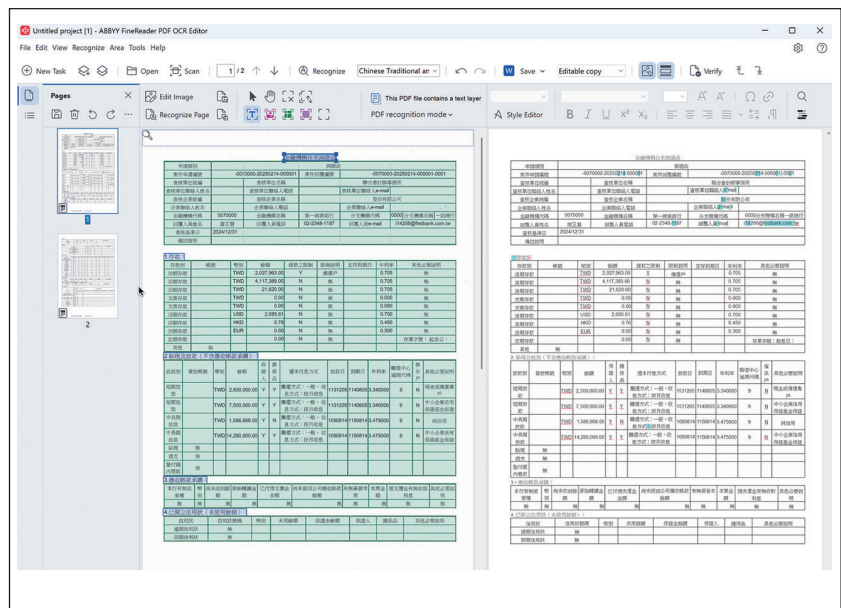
Untitled project [1] - ABBYY FineReader PDF OCR Editor

File Edit View Recognize Area Tools Help

New Task Open Scan 1 / 2 Recognize Chinese Traditional an Save Editable copy Verify

Pages

Edit Image Recognize Page

This PDF file contains a text layer

PDF recognition mode

Style Editor

1

2

金融機構往來資料

| 申請提示 | 資料提示 |
|---|---|
| 案件申請編號 | -0070000-20250214-000001 | 案件回覆編號 | -0070000-20250214-000001-0001 |
| 查核單位統編 | | 查核單位名稱 | 聯合會計師事務所 |
| 查核單位聯絡人姓名 | | 查核單位聯絡人電話 | | 查核單位聯絡人e-mail | |
| 受查企業統編 | | 受查企業名稱 | | 股份有限公司 |
| 企業聯絡人姓名 | | 企業聯絡人電話 | | 企業聯絡人e-mail | |
| 金融機構代碼 | 0070000 | 金融機構名稱 | 第一商業銀行 | 分支機構代碼 | 0000 | 分支機構名稱 | 一銀總行 |
| 回覆人員姓名 | 張芷寧 | 回覆人員電話 | 02-2348-1197 | 回覆人員e-mail | i14208@firstbank.com.tw |
| 查核基準日 | 2024/12/31 |
| 備註說明 | |

1.存款

| 存款別 | 帳號 | 幣別 | 餘額 | 提款之限制 | 是否為質押 | 定存到期日 | 年利率 | 其他必要說明 |
|---|---|---|---|---|---|---|---|---|
| 活期存款 | | TWD | 2,027,960.00 | Y | 繳費戶 | | 0.705 | 無 |
| 活期存款 | | TWD | 4,117,389.00 | N | 無 | | 0.705 | 無 |
| 活期存款 | | TWD | 21,620.00 | N | 無 | | 0.705 | 無 |
| 支票存款 | | TWD | 0.00 | N | 無 | | 0.000 | 無 |
| 支票存款 | | TWD | 0.00 | N | 無 | | 0.000 | 無 |
| 活期存款 | | USD | 2,085.61 | N | 無 | | 0.200 | 無 |
| 活期存款 | | HKD | 0.76 | N | 無 | | 0.450 | 無 |
| 活期存款 | | EUR | 0.00 | N | 無 | | 0.300 | 無 |
| 定期存款 | | 無 | | | | | | 存單狀態：處理中 |
| 其他 | 無 |

2.短期及放款（不含應收帳款承購）：

| 放款別 | 貸放帳號 | 幣別 | 餘額 | 借款人 | 擔保人 | 還本付息方式 | 放款日 | 到期日 | 年利率 | 融資中心編號代碼 | 保證人 | 其他必要說明 |
|---|---|---|---|---|---|---|---|---|---|---|---|---|
| 短期放款 | | TWD | 2,500,000.00 | Y | Y | 攤還方式：一般，依息方式：按月收息 | 1131205 | 1140605 | 3.340000 | 9 | N | 同法或擔保專戶 |
| 短期放款 | | TWD | 7,500,000.00 | Y | Y | 攤還方式：一般，依息方式：按月收息 | 1131205 | 1140605 | 3.340000 | 9 | N | 中小企業信用保證基金保證 |
| 中長期放款 | | TWD | 1,586,668.00 | Y | N | 攤還方式：一般，依息方式：按月收息 | 1090814 | 1150814 | 3.475000 | 9 | N | 純信用 |
| 中長期放款 | | TWD | 14,280,000.00 | Y | Y | 攤還方式：一般，依息方式：按月收息 | 1090814 | 1150814 | 3.475000 | 9 | N | 中小企業信用保證基金保證 |
| 貼現 | 無 |
| 透支 | 無 |
| 墊付國內票款 | 無 |

3.應收帳款承購：

| 本行有無追索權 | 幣別 | 尚未收回承購應收帳款額 | 已付預支價金金額 | 尚未收回之可遞延帳款帳款額 | 有無簽發本票 | 本票金額 | 應支價金年利率 | 其他必要說明 |
|---|---|---|---|---|---|---|---|---|
| 無 | 無 | 無 | 無 | 無 | 無 | 無 | 無 | 無 |

4.已開立信用狀（未使用餘額）：

| 信用狀 | 信用狀號碼 | 幣別 | 未用餘額 | 保證金餘額 | 保證人 | 擔保品 | 其他必要說明 |
|---|---|---|---|---|---|---|---|
| 遠期信用狀 | 無 |
| 即期信用狀 | 無 |